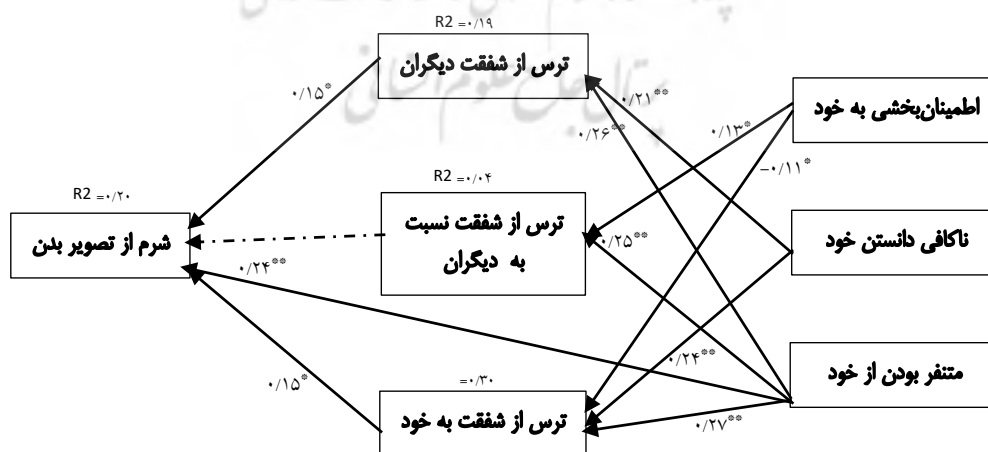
R2 =۰/۱۹
ترس از شفقت دیگران

R2 =۰/۰۴
ترس از شفقت نسبت به دیگران

R2 =۰/۲۰
شرم از تصویر بدن

=۰/۳۰
ترس از شفقت به خود

اطمینان‌بخشی به خود

ناکافی دانستن خود

متنفر بودن از خود

۰/۱۵*
۰/۲۱**
۰/۲۶**
۰/۱۳*
-۰/۱۱*
۰/۲۵**
۰/۲۴**
۰/۲۴**
۰/۱۵*
۰/۲۷**